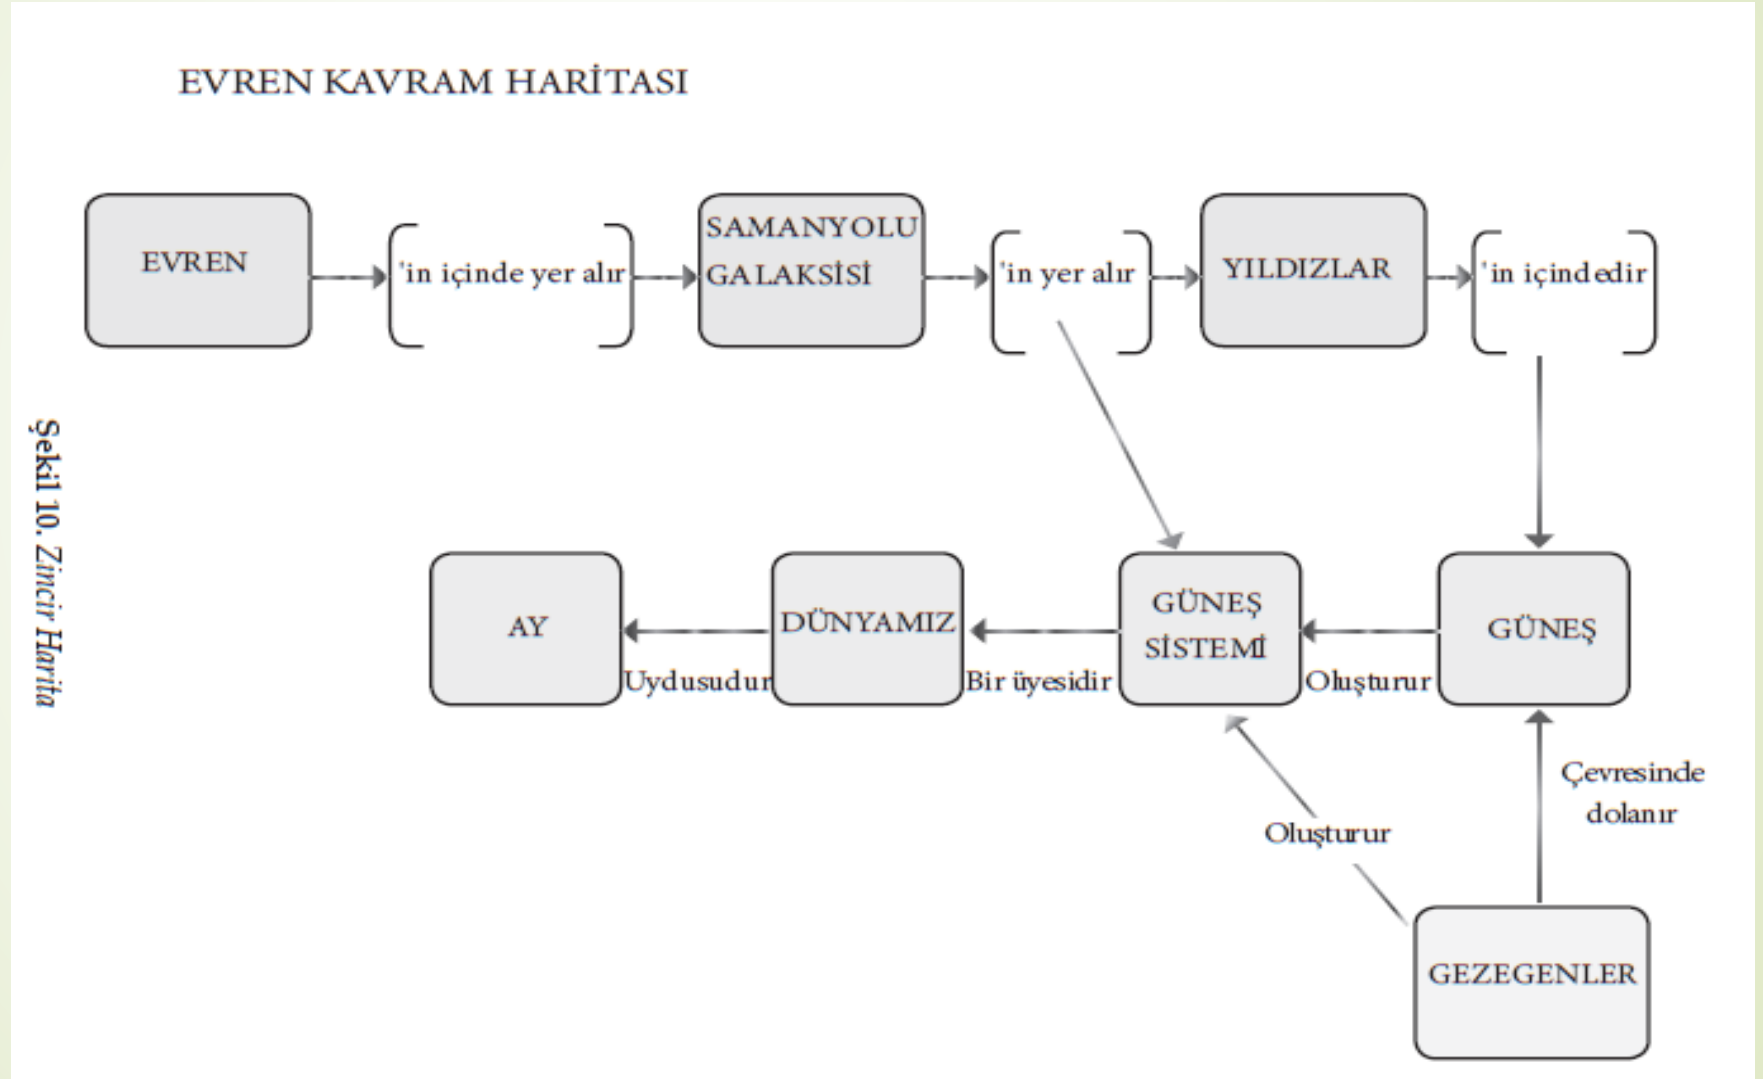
EVREN KAVRAM HARİTASI

EVREN

'in içinde yer alır

SAMANYOLU GALAKSİSİ

'in yer alır

YILDIZLAR

'in içindedir

GÜNEŞ

Oluşturur

GÜNEŞ SİSTEMİ

Bir üyesidir

DÜNYAMIZ

Uydusudur

AY

Çevresinde dolanır

Oluşturur

GEZEGENLER

Şekil 10. Zincir Harita